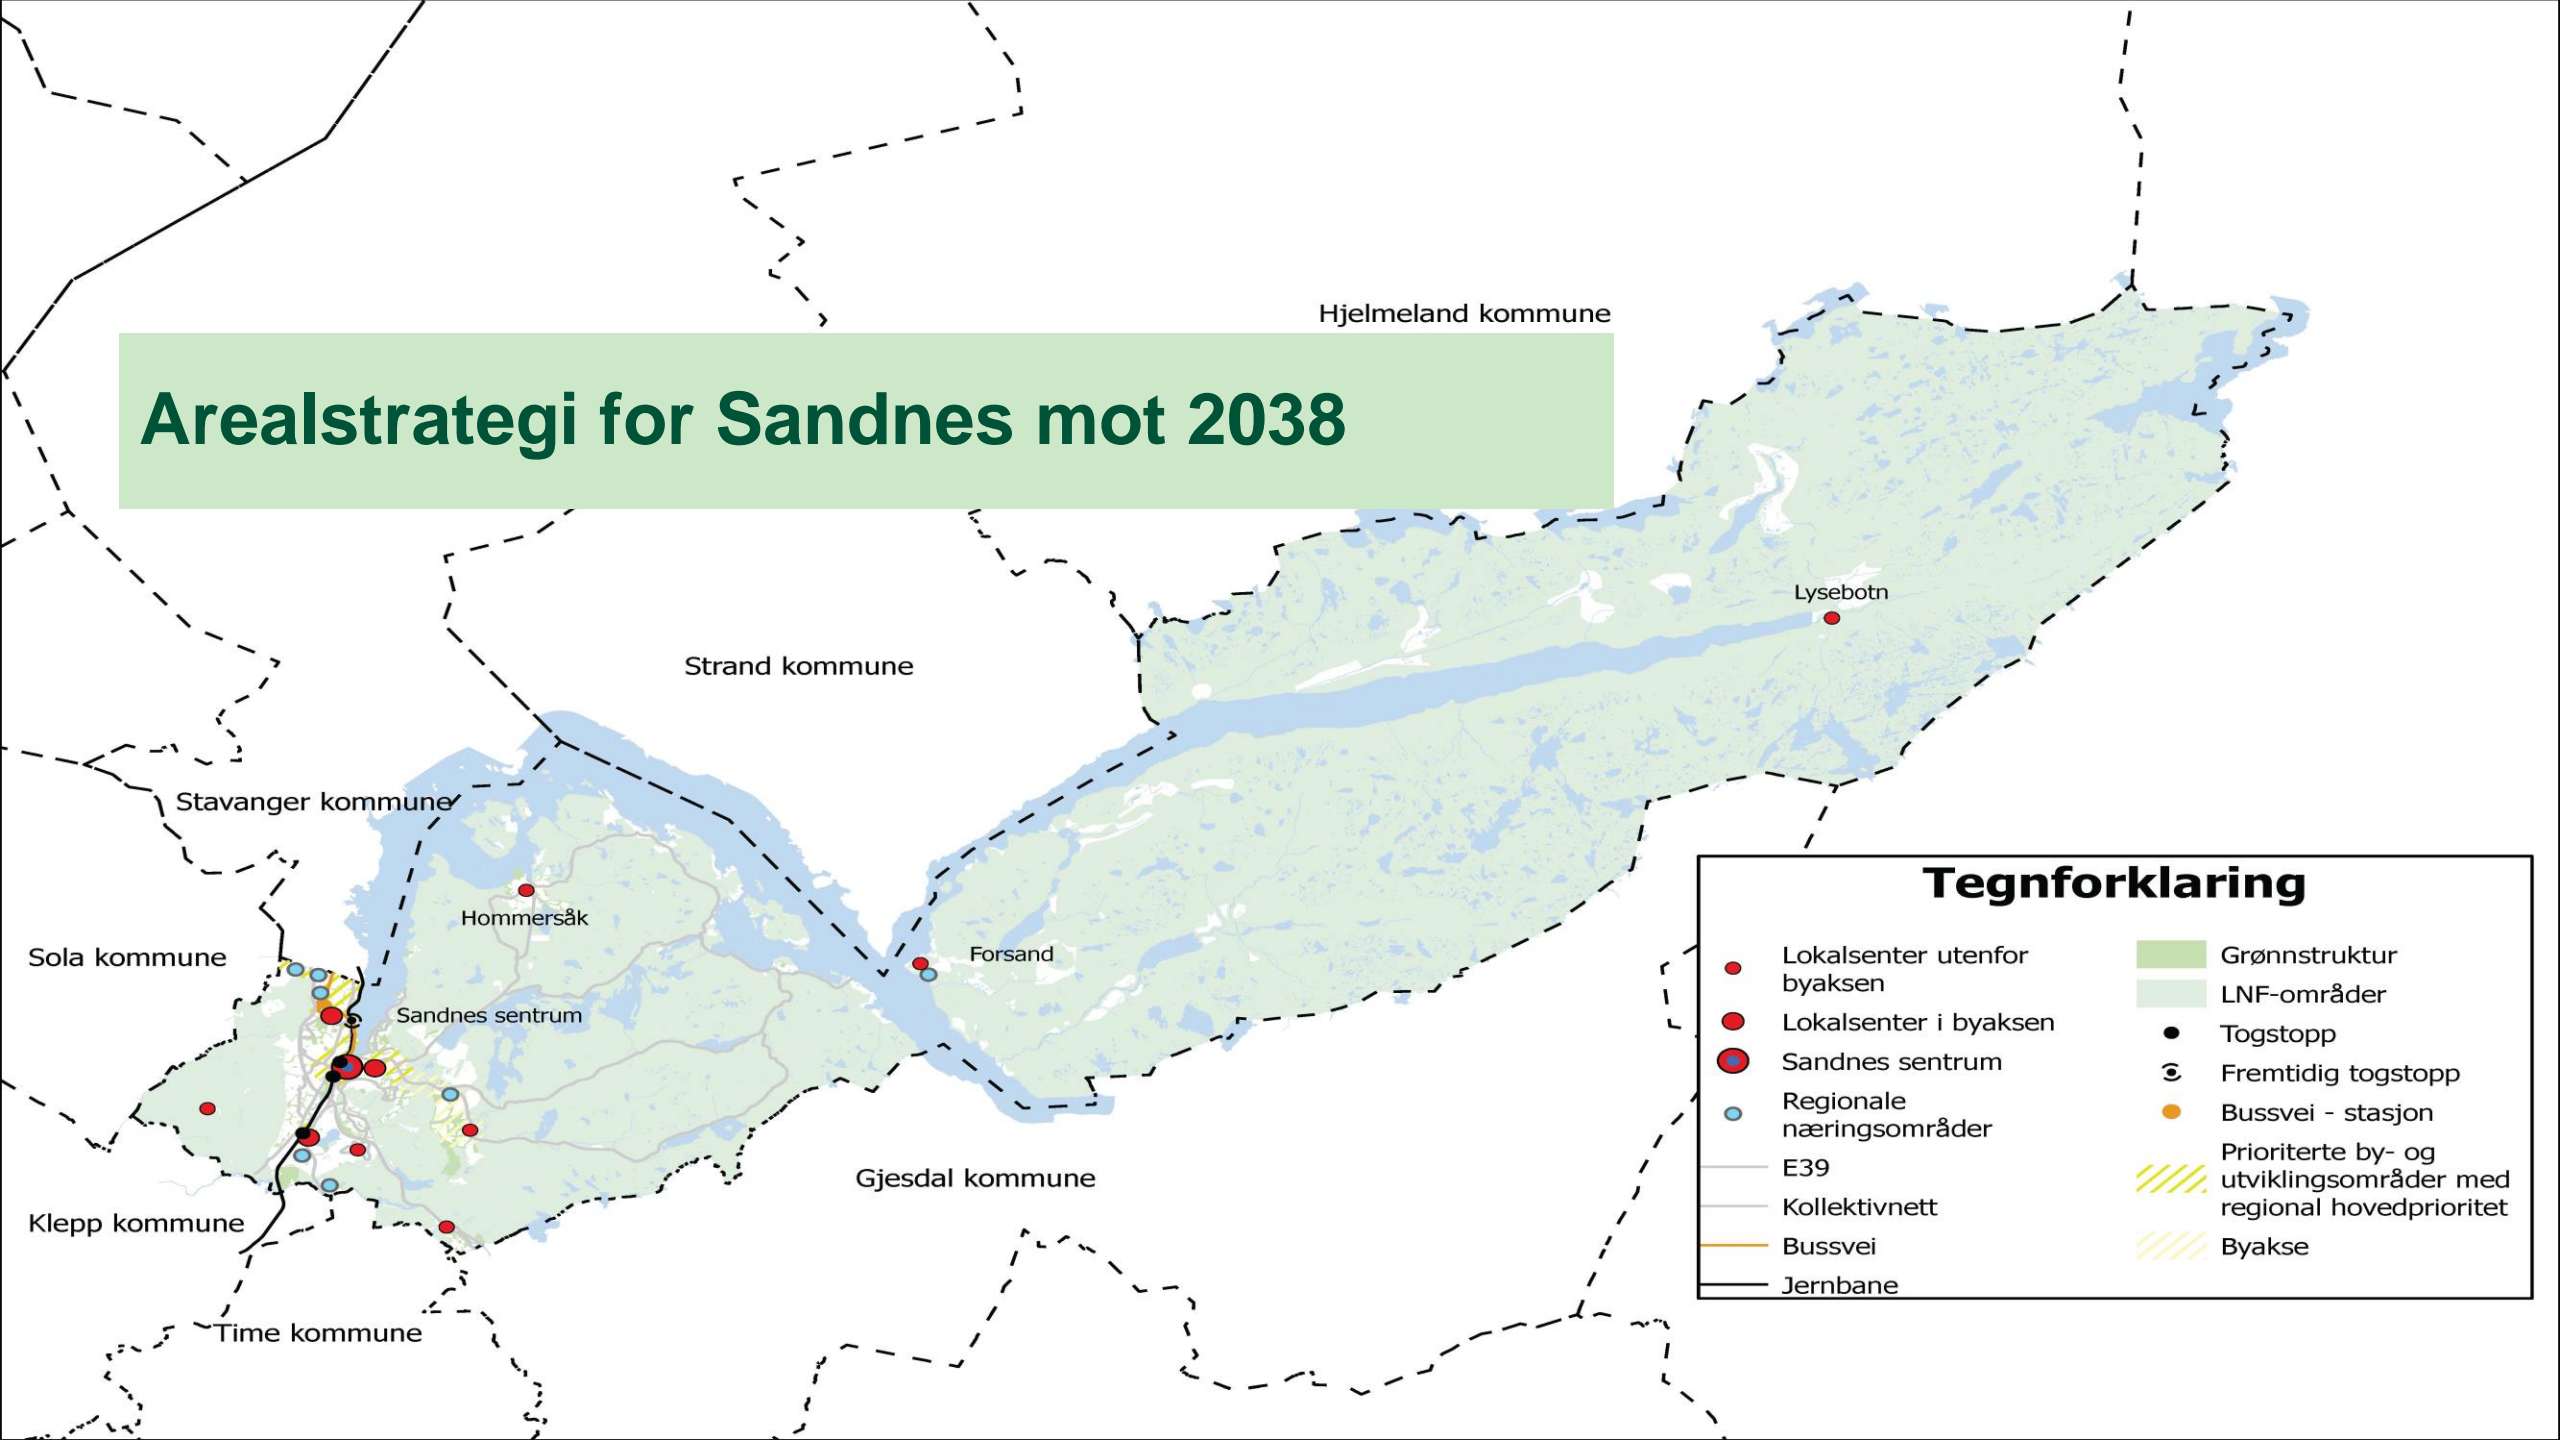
Arealstrategi for Sandnes mot 2038

Hjelmeland kommune

Strand kommune

Lysebotn

Stavanger kommune

Hommersåk

Forsand

Sola kommune

Sandnes sentrum

Gjesdal kommune

Klepp kommune

Time kommune

Tegnforklaring

Lokalsenter utenfor byaksen

Lokalsenter i byaksen

Sandnes sentrum

Regionale næringsområder

E39

Kollektivnett

Bussvei

Jernbane

Grønnstruktur

LNF-områder

Togstopp

Fremtidig togstopp

Bussvei - stasjon

Prioriterte by- og utviklingsområder med regional hovedprioritet

Byakse